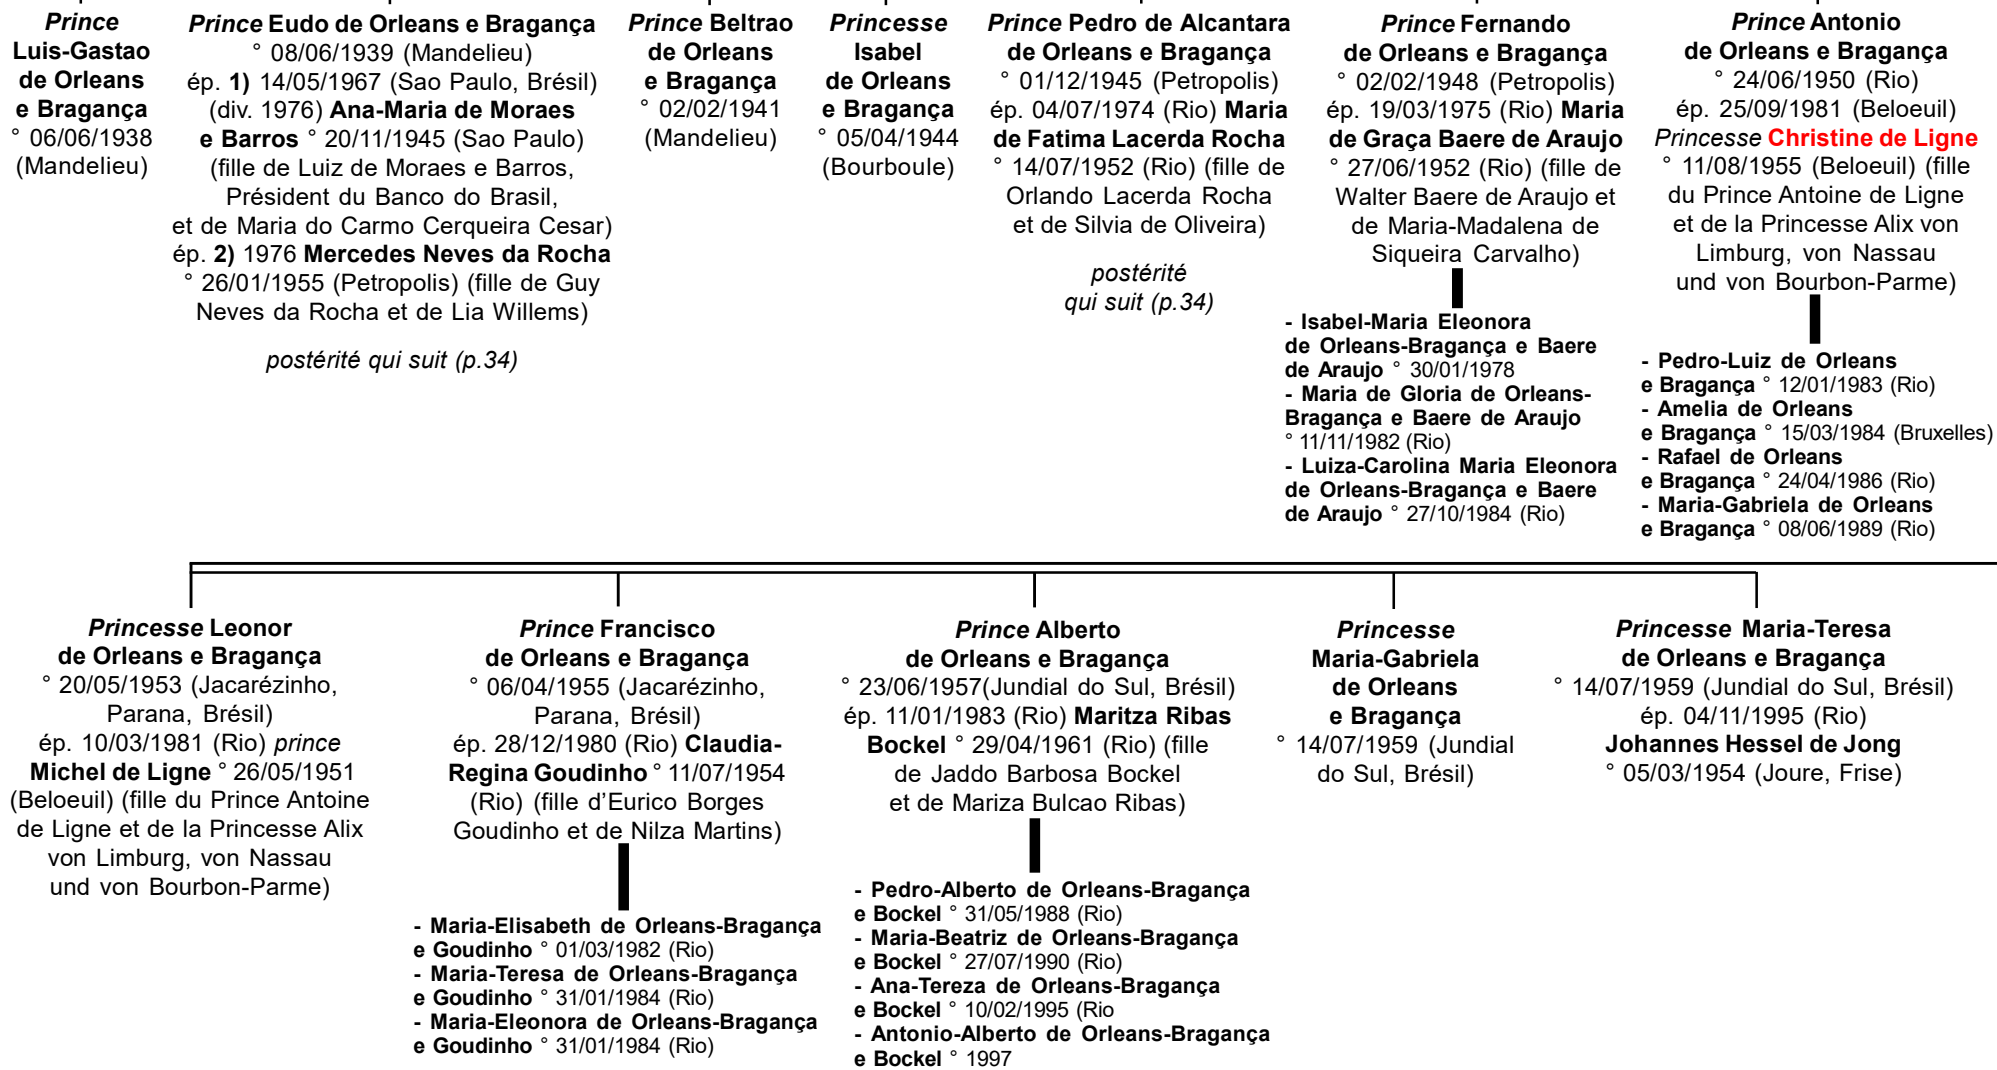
Prince Luis-Gastao de Orleans e Bragança
° 06/06/1938 (Mandelieu)

Prince Eudo de Orleans e Bragança
° 08/06/1939 (Mandelieu)
ép. 1) 14/05/1967 (Sao Paulo, Brésil) (div. 1976) Ana-Maria de Moraes e Barros ° 20/11/1945 (Sao Paulo) (fille de Luiz de Moraes e Barros, Président du Banco do Brasil, et de Maria do Carmo Cerqueira Cesar)
ép. 2) 1976 Mercedes Neves da Rocha ° 26/01/1955 (Petropolis) (fille de Guy Neves da Rocha et de Lia Willems)

postérité qui suit (p.34)

Prince Beltrao de Orleans e Bragança
° 02/02/1941 (Mandelieu)

Princesse Isabel de Orleans e Bragança
° 05/04/1944 (Bourboule)

Prince Pedro de Alcantara de Orleans e Bragança
° 01/12/1945 (Petropolis)
ép. 04/07/1974 (Rio) Maria de Fatima Lacerda Rocha ° 14/07/1952 (Rio) (fille de Orlando Lacerda Rocha et de Silvia de Oliveira)

postérité qui suit (p.34)

Prince Fernando de Orleans e Bragança
° 02/02/1948 (Petropolis)
ép. 19/03/1975 (Rio) Maria de Graça Baere de Araujo ° 27/06/1952 (Rio) (fille de Walter Baere de Araujo et de Maria-Madalena de Siqueira Carvalho)

- Isabel-Maria Eleonora de Orleans-Bragança e Baere de Araujo ° 30/01/1978
- Maria de Gloria de Orleans-Bragança e Baere de Araujo ° 11/11/1982 (Rio)
- Luiza-Carolina Maria Eleonora de Orleans-Bragança e Baere de Araujo ° 27/10/1984 (Rio)

Prince Antonio de Orleans e Bragança
° 24/06/1950 (Rio)
ép. 25/09/1981 (Beloeuil) Princesse Christine de Ligne ° 11/08/1955 (Beloeuil) (fille du Prince Antoine de Ligne et de la Princesse Alix von Limburg, von Nassau und von Bourbon-Parme)

- Pedro-Luiz de Orleans e Bragança ° 12/01/1983 (Rio)
- Amelia de Orleans e Bragança ° 15/03/1984 (Bruxelles)
- Rafael de Orleans e Bragança ° 24/04/1986 (Rio)
- Maria-Gabriela de Orleans e Bragança ° 08/06/1989 (Rio)

Princesse Leonor de Orleans e Bragança
° 20/05/1953 (Jacarézinho, Parana, Brésil)
ép. 10/03/1981 (Rio) prince Michel de Ligne ° 26/05/1951 (Beloeuil) (fille du Prince Antoine de Ligne et de la Princesse Alix von Limburg, von Nassau und von Bourbon-Parme)

Prince Francisco de Orleans e Bragança
° 06/04/1955 (Jacarézinho, Parana, Brésil)
ép. 28/12/1980 (Rio) Claudia-Regina Goudinho ° 11/07/1954 (Rio) (fille d'Eurico Borges Goudinho et de Nilza Martins)

- Maria-Elisabeth de Orleans-Bragança e Goudinho ° 01/03/1982 (Rio)
- Maria-Teresa de Orleans-Bragança e Goudinho ° 31/01/1984 (Rio)
- Maria-Eleonora de Orleans-Bragança e Goudinho ° 31/01/1984 (Rio)

Prince Alberto de Orleans e Bragança
° 23/06/1957(Jundial do Sul, Brésil)
ép. 11/01/1983 (Rio) Maritza Ribas Bockel ° 29/04/1961 (Rio) (fille de Jaddo Barbosa Bockel et de Mariza Bulcao Ribas)

- Pedro-Alberto de Orleans-Bragança e Bockel ° 31/05/1988 (Rio)
- Maria-Beatriz de Orleans-Bragança e Bockel ° 27/07/1990 (Rio)
- Ana-Tereza de Orleans-Bragança e Bockel ° 10/02/1995 (Rio
- Antonio-Alberto de Orleans-Bragança e Bockel ° 1997

Princesse Maria-Gabriela de Orleans e Bragança
° 14/07/1959 (Jundial do Sul, Brésil)

Princesse Maria-Teresa de Orleans e Bragança
° 14/07/1959 (Jundial do Sul, Brésil)
ép. 04/11/1995 (Rio) Johannes Hessel de Jong ° 05/03/1954 (Joure, Frise)